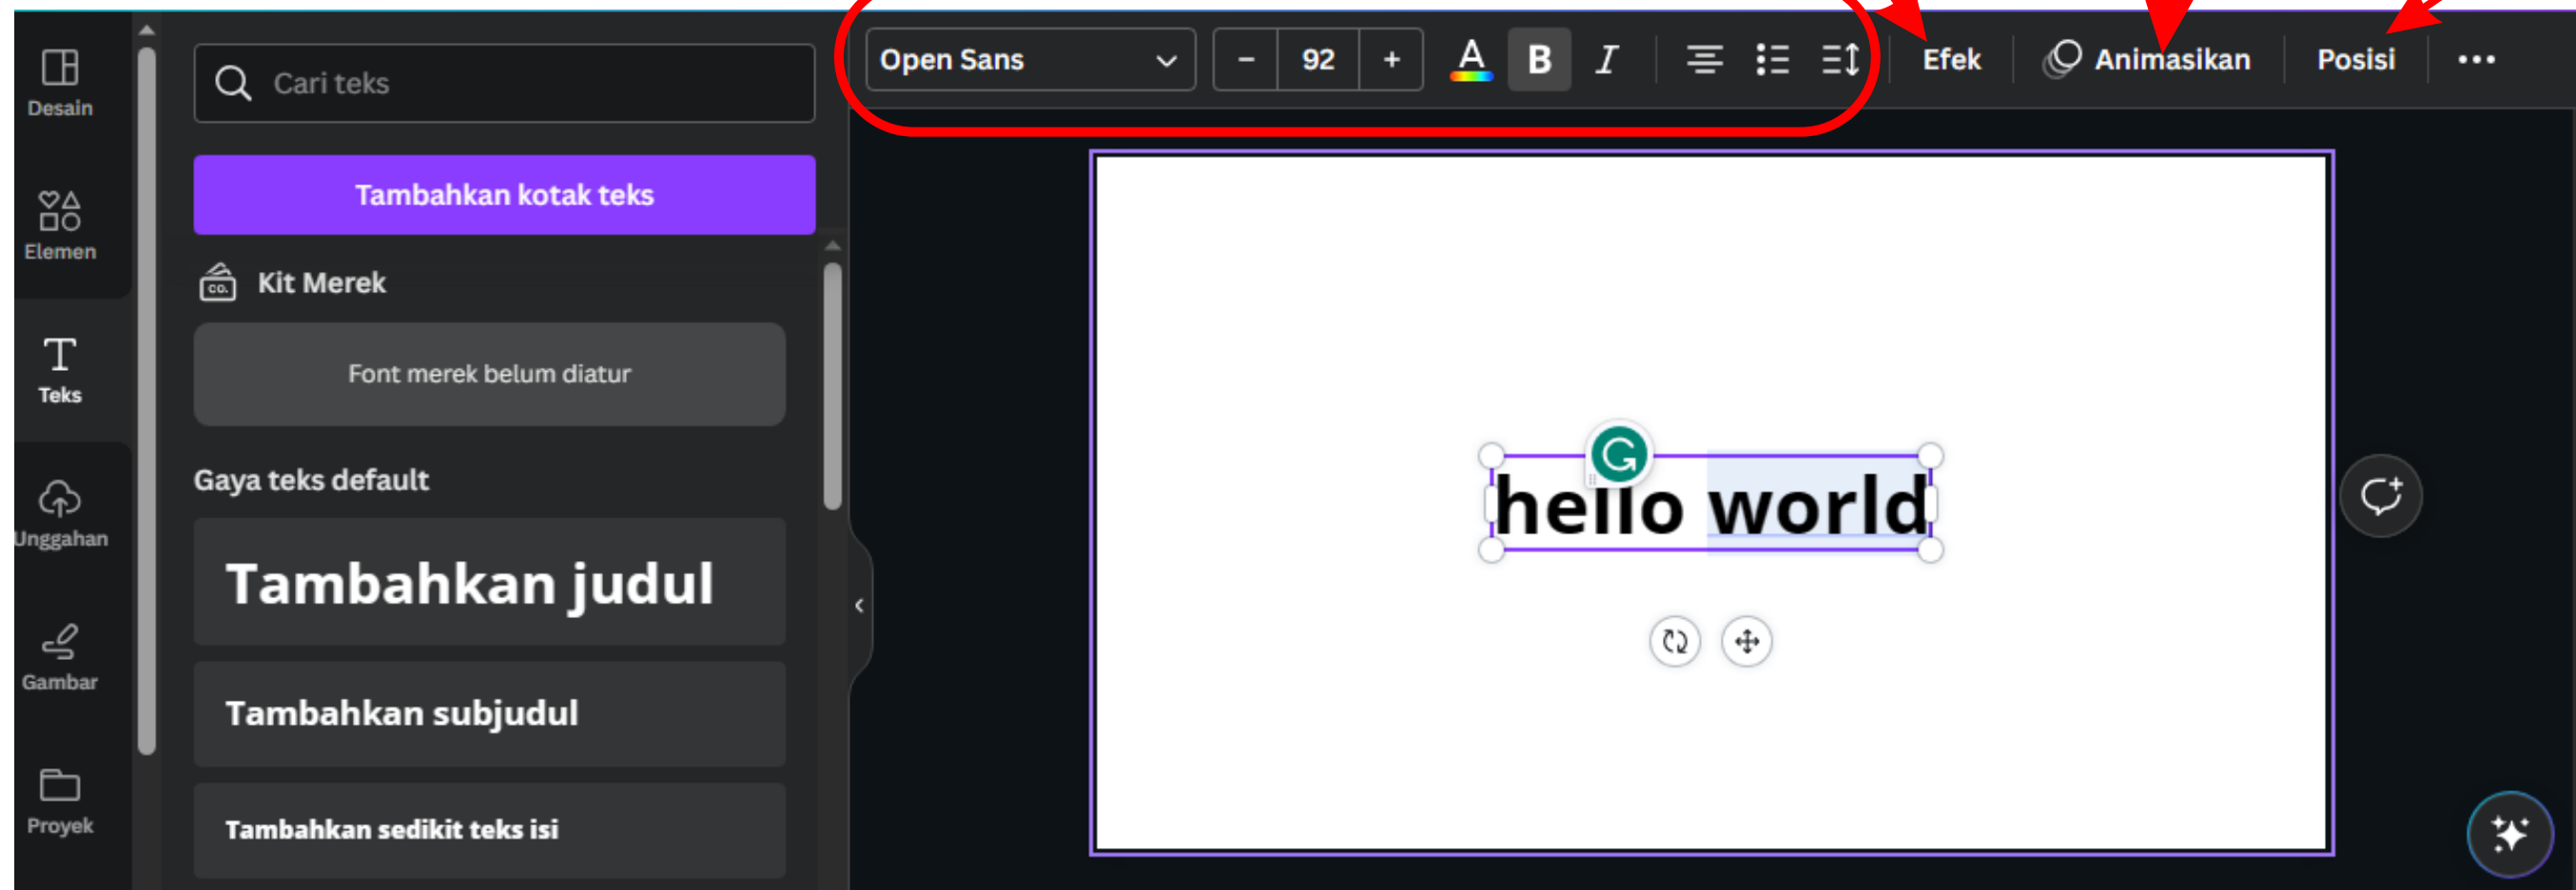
Desain

Elemen

Teks

Unggahan

Gambar

Proyek

Cari teks

Tambahkan kotak teks

Kit Merek

Font merek belum diatur

Gaya teks default

Tambahkan judul

Tambahkan subjudul

Tambahkan sedikit teks isi

Open Sans

−

92

+

A

B

I

Efek

Animasikan

Posisi

•••

hello world